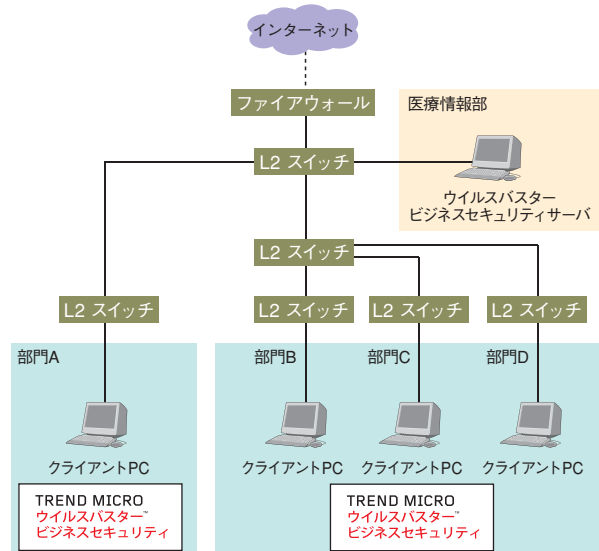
インターネット

ファイアウォール

医療情報部

L2 スイッチ

ウイルスバスター
ビジネスセキュリティサーバ

L2 スイッチ

L2 スイッチ

L2 スイッチ

L2 スイッチ

L2 スイッチ

部門A

部門B

部門C

部門D

クライアントPC

クライアントPC

クライアントPC

クライアントPC

TREND MICRO
ウイルスバスター™
ビジネスセキュリティ

TREND MICRO
ウイルスバスター™
ビジネスセキュリティ